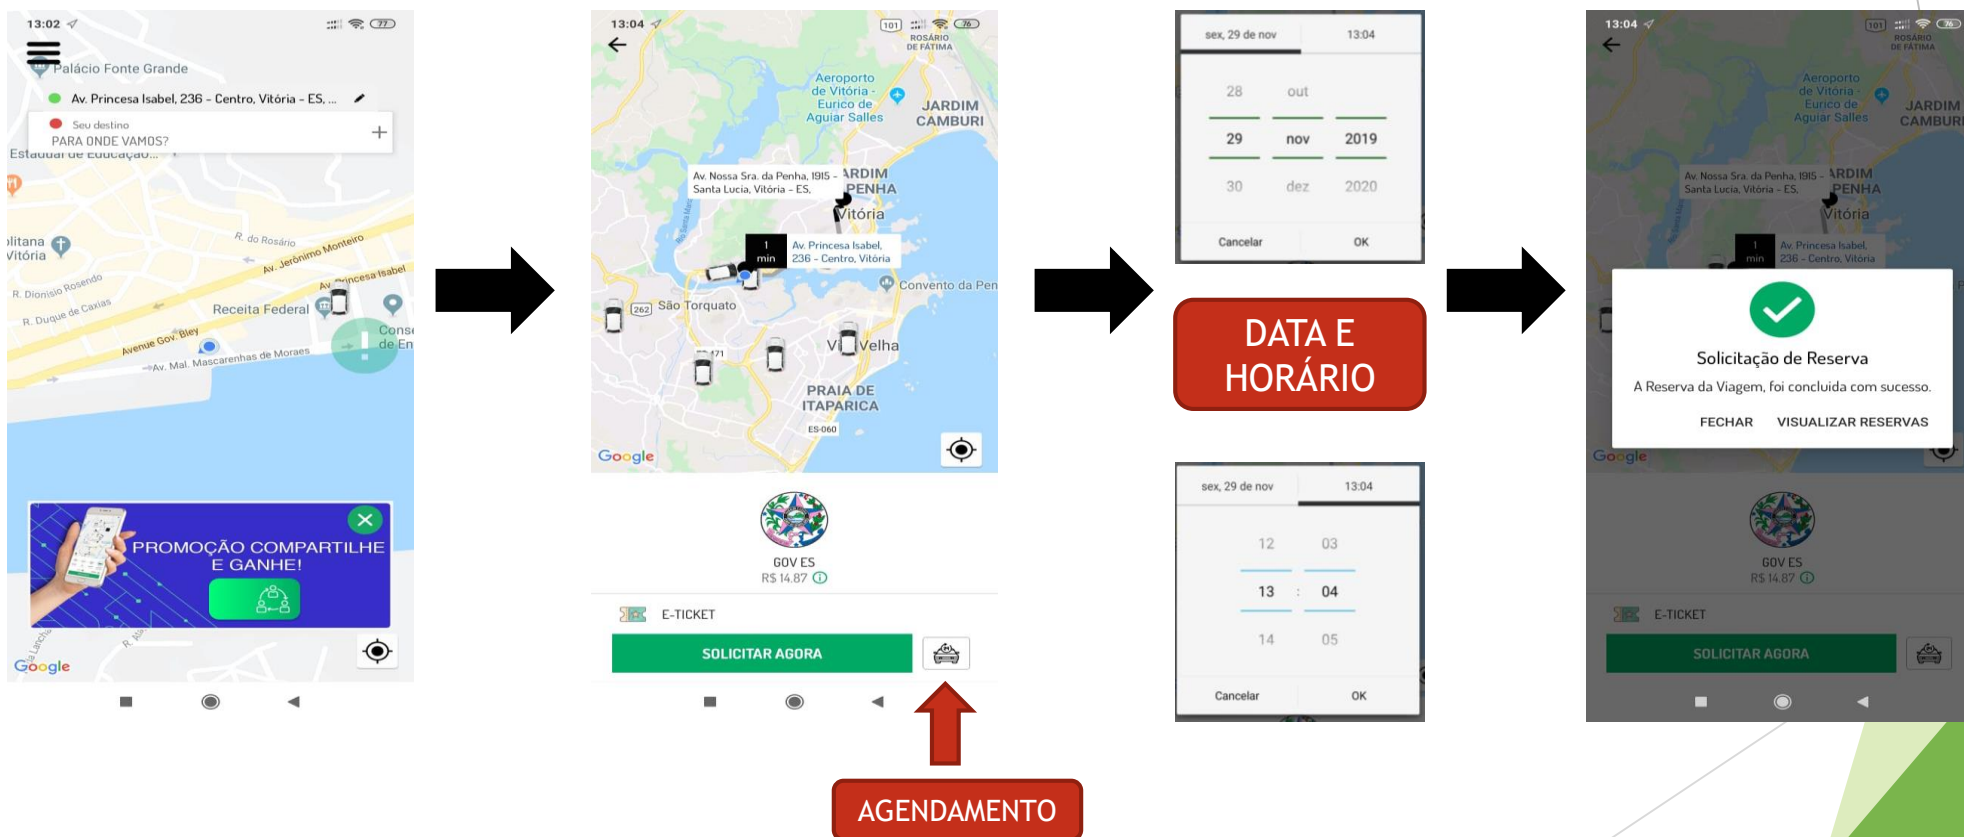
13:02

Palácio Fonte Grande

Av. Princesa Isabel, 236 - Centro, Vitória - ES, ...

Seu destino
PARA ONDE VAMOS?

Estaduai de Educação...

R. do Rosário
Av. Jerônimo Monteiro
R. Dionísio Rosendo
Av. Princesa Isabel
R. Duque de Caxias
Receita Federal
Avenue Gov. Bley
Av. Mal. Mascarenhas de Moraes
Cons de En
Vitória

PROMOÇÃO COMPARTILHE E GANHE!

Google

13:04

ROSÁRIO DE FÁTIMA
Aeroporto de Vitória - Eurico de Aguiar Salles
JARDIM CAMBURI
Av. Nossa Sra. da Penha, 1915 - Santa Lucia, Vitória - ES,
JARDIM PENHA
Vitória
1 min
Av. Princesa Isabel, 236 - Centro, Vitória
Convento da Pen
São Torquato
Vila Velha
PRAIA DE ITAPARICA
ES-060
Google

GOV ES
R$ 14.87

E-TICKET

SOLICITAR AGORA

AGENDAMENTO

sex, 29 de nov | 13:04
28 out
29 nov 2019
30 dez 2020
Cancelar OK

DATA E HORÁRIO

sex, 29 de nov | 13:04
12 03
13 : 04
14 05
Cancelar OK

13:04

ROSÁRIO DE FÁTIMA
Aeroporto de Vitória - Eurico de Aguiar Salles
JARDIM CAMBURI
Av. Nossa Sra. da Penha, 1915 - Santa Lucia, Vitória - ES,
JARDIM PENHA
Vitória
1 min
Av. Princesa Isabel, 236 - Centro, Vitória

Solicitação de Reserva
A Reserva da Viagem, foi concluida com sucesso.
FECHAR VISUALIZAR RESERVAS

Google

GOV ES
R$ 14.87

E-TICKET

SOLICITAR AGORA